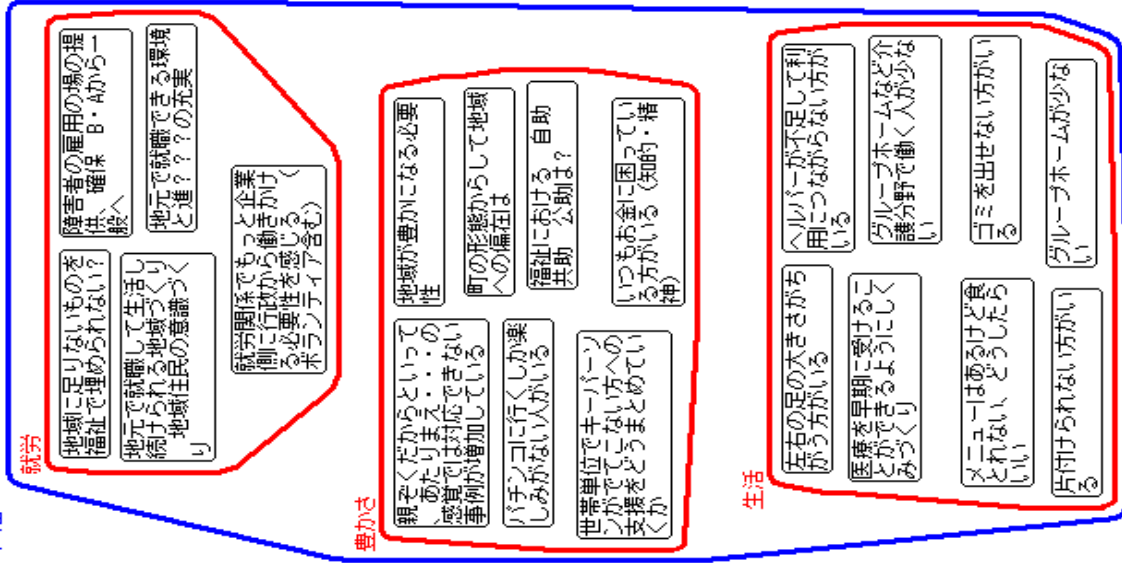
就労

障害者の雇用の場の提供、確保　B・Aから一般へ

地元で就職できる環境と進？？の充実

地域に足りないものを福祉で埋められない？

地元で就職して生活し続けられる地域づくり　地域住民の意識づくり

就労関係でもっと企業側に行政から働きかける必要性を感じる（ボランティアも含む）

豊かさ

地域が豊かになる必要性

町の形態からして地域への偏在は

福祉における　自助共助　公助は？

いつもお金に困っている方がいる（知的・精神）

親亡くなったからといって、あたりまえ・・・の感覚では対応できない事例が増加している

パチンコに行くしか楽しみがない人がいる

世帯単位でキーパーソンがでてこない方への支援をどうまとめていくか

生活

ヘルパーが不足して利用につながらない方がいる

グループホームなど介護分野で働く人が少ない

ゴミを出せない方がいる

グループホームが少ない

左右の足の大きさがちがう方がいる

医療を早期に受けることができるようにしくみづくり

メニューはあるけど食べられない、どうしたらいい

片付けられない方がいる